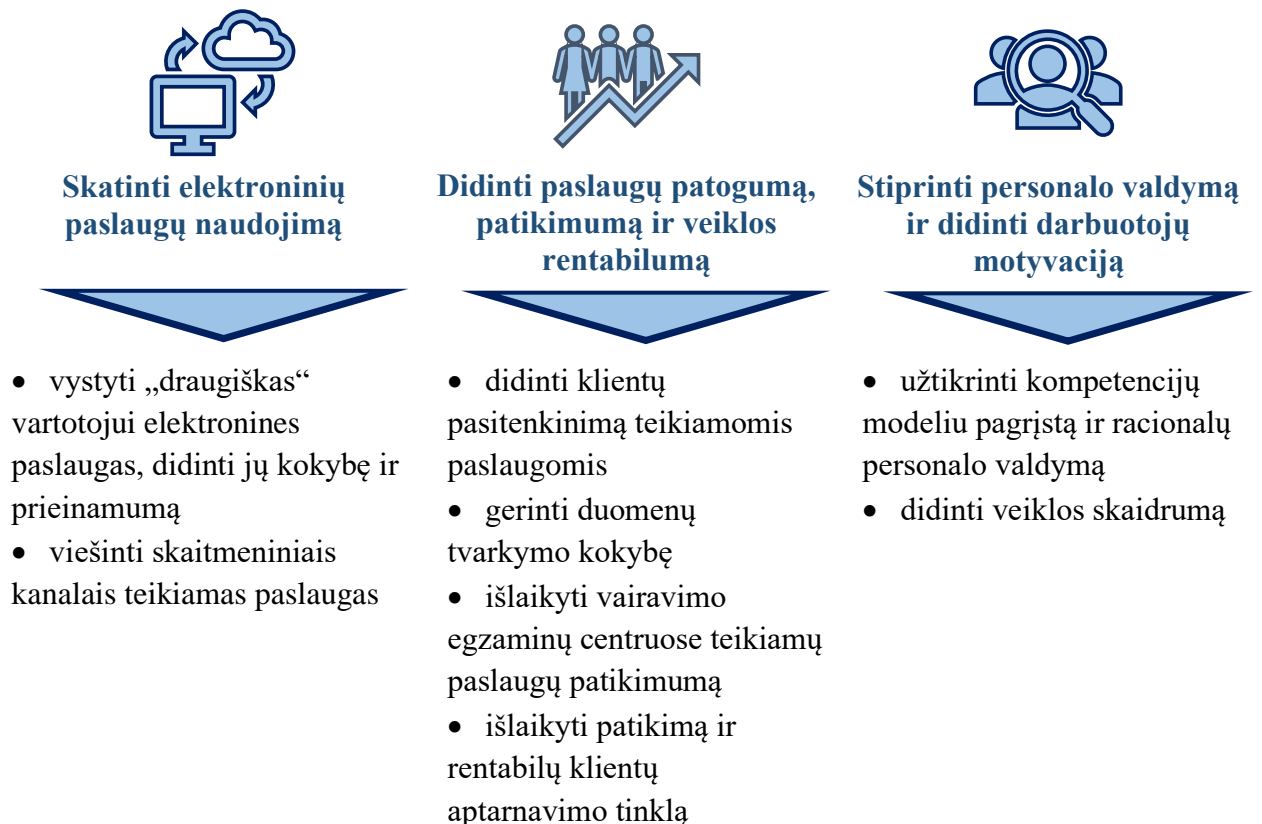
Skatinti elektroninių paslaugų naudojimą

• vystyti „draugiškas“ vartotojui elektronines paslaugas, didinti jų kokybę ir prieinamumą
• viešinti skaitmeniniais kanalais teikiamas paslaugas

Didinti paslaugų patogumą, patikimumą ir veiklos rentabilumą

• didinti klientų pasitenkinimą teikiamomis paslaugomis
• gerinti duomenų tvarkymo kokybę
• išlaikyti vairavimo egzaminų centruose teikiamų paslaugų patikimumą
• išlaikyti patikimą ir rentabilų klientų aptarnavimo tinklą

Stiprinti personalo valdymą ir didinti darbuotojų motyvaciją

• užtikrinti kompetencijų modeliu pagrįstą ir racionalų personalo valdymą
• didinti veiklos skaidrumą